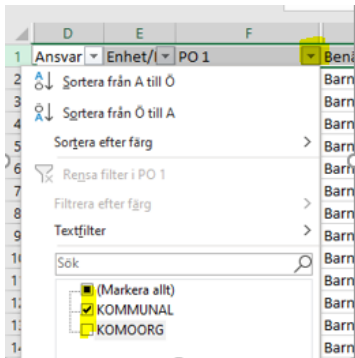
D E F

1 Ansvar Enhet/( PO 1 Bena

Sortera från A till Ö
Sortera från Ö till A
Sortera efter färg >
Rensa filter i PO 1
Filtrera efter färg >
Textfilter >
Sök
(Markera allt)
KOMMUNAL
KOMOORG

Barn
Barn
Barn
Barn
Barn
Barn
Barn
Barn
Barn
Barn
Barn
Barn
Barn
Barn